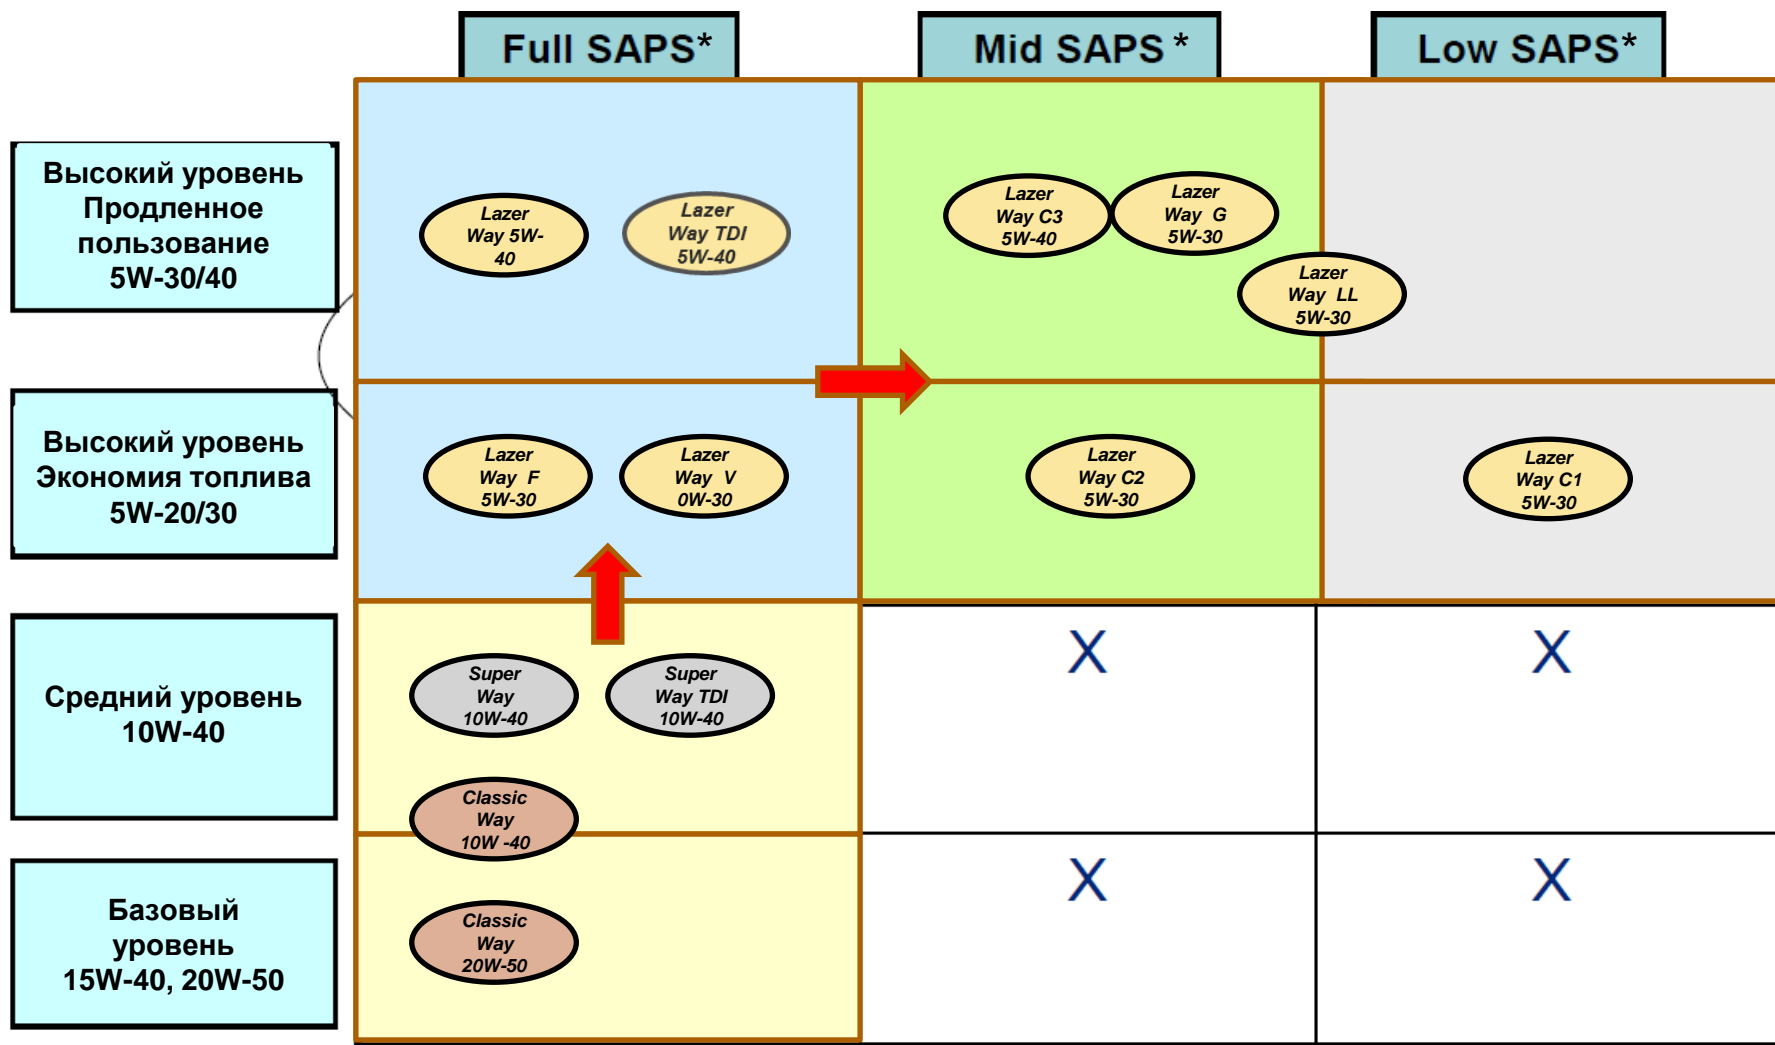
|  | Full SAPS* | Mid SAPS * | Low SAPS* |
|---|---|---|---|
| Высокий уровень Продленное пользование 5W-30/40 | Lazer Way 5W-40; Lazer Way TDI 5W-40 | Lazer Way C3 5W-40; Lazer Way G 5W-30; Lazer Way LL 5W-30 |  |
| Высокий уровень Экономия топлива 5W-20/30 | Lazer Way F 5W-30; Lazer Way V 0W-30 | Lazer Way C2 5W-30 | Lazer Way C1 5W-30 |
| Средний уровень 10W-40 | Super Way 10W-40; Super Way TDI 10W-40; Classic Way 10W -40 | X | X |
| Базовый уровень 15W-40, 20W-50 | Classic Way 20W-50 | X | X |